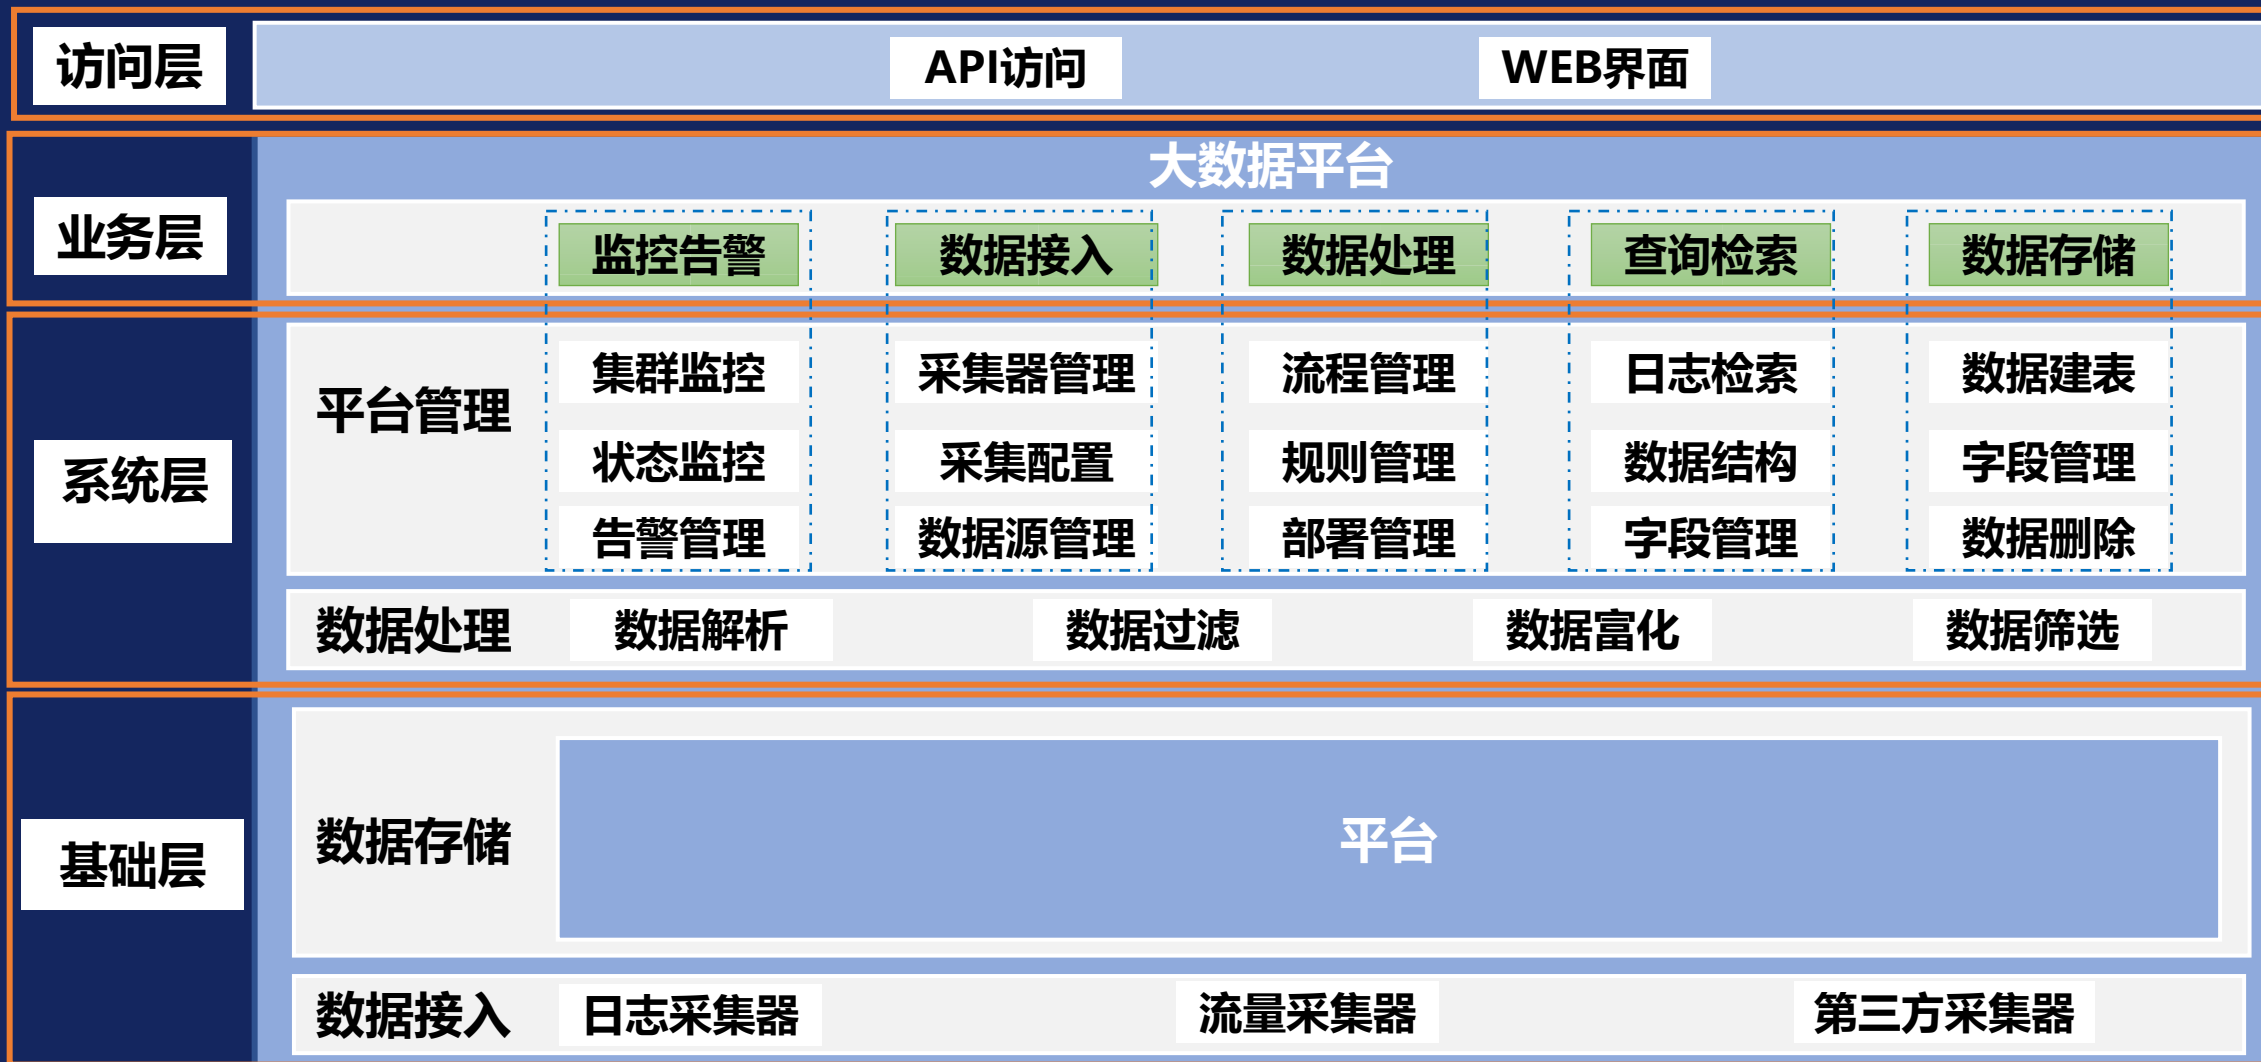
访问层

API访问

WEB界面

业务层

大数据平台

监控告警

数据接入

数据处理

查询检索

数据存储

系统层

平台管理

集群监控

状态监控

告警管理

采集器管理

采集配置

数据源管理

流程管理

规则管理

部署管理

日志检索

数据结构

字段管理

数据建表

字段管理

数据删除

数据处理

数据解析

数据过滤

数据富化

数据筛选

基础层

数据存储

平台

数据接入

日志采集器

流量采集器

第三方采集器